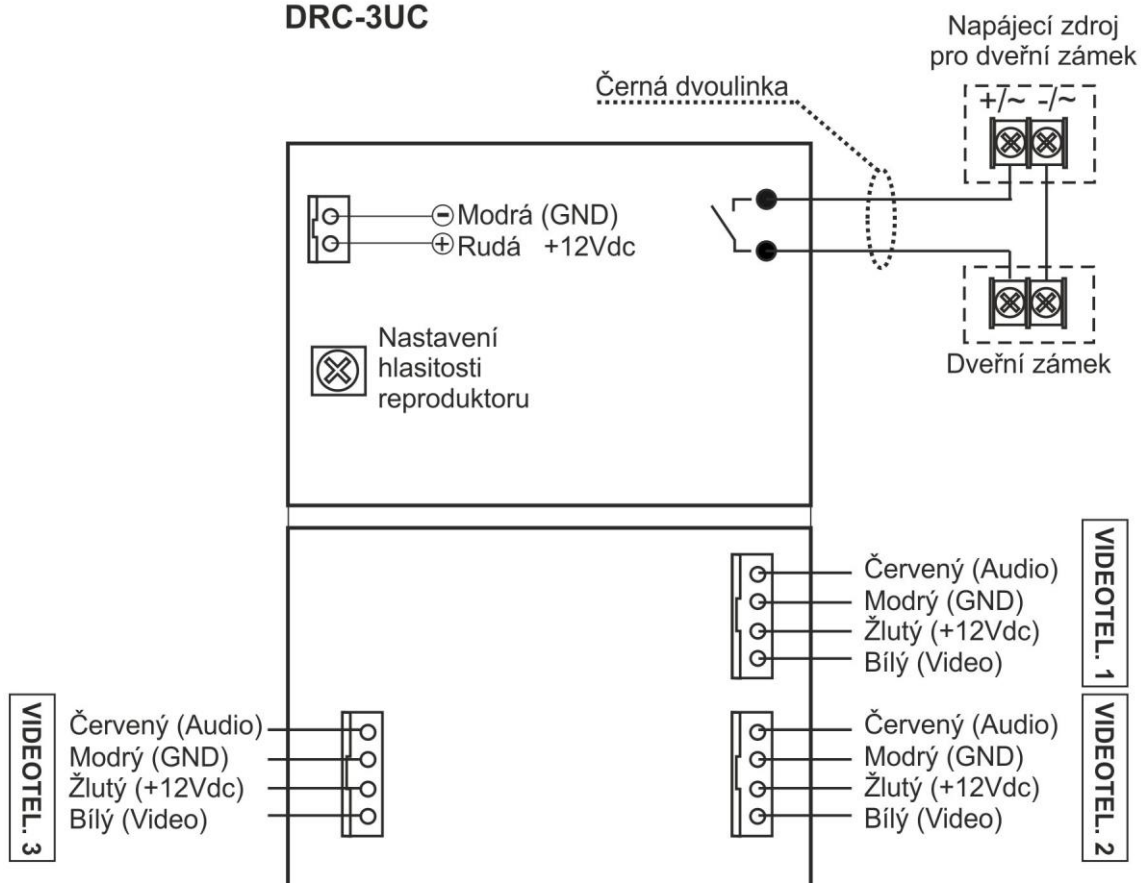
DRC-3UC

Napájecí zdroj pro dveřní zámek

+/~ -/~

Černá dvoulinka

⊖Modrá (GND)
⊕Rudá +12Vdc

Dveřní zámek

Nastavení hlasitosti reproduktoru

VIDEOTEL. 1
Červený (Audio)
Modrý (GND)
Žlutý (+12Vdc)
Bílý (Video)

VIDEOTEL. 3
Červený (Audio)
Modrý (GND)
Žlutý (+12Vdc)
Bílý (Video)

VIDEOTEL. 2
Červený (Audio)
Modrý (GND)
Žlutý (+12Vdc)
Bílý (Video)